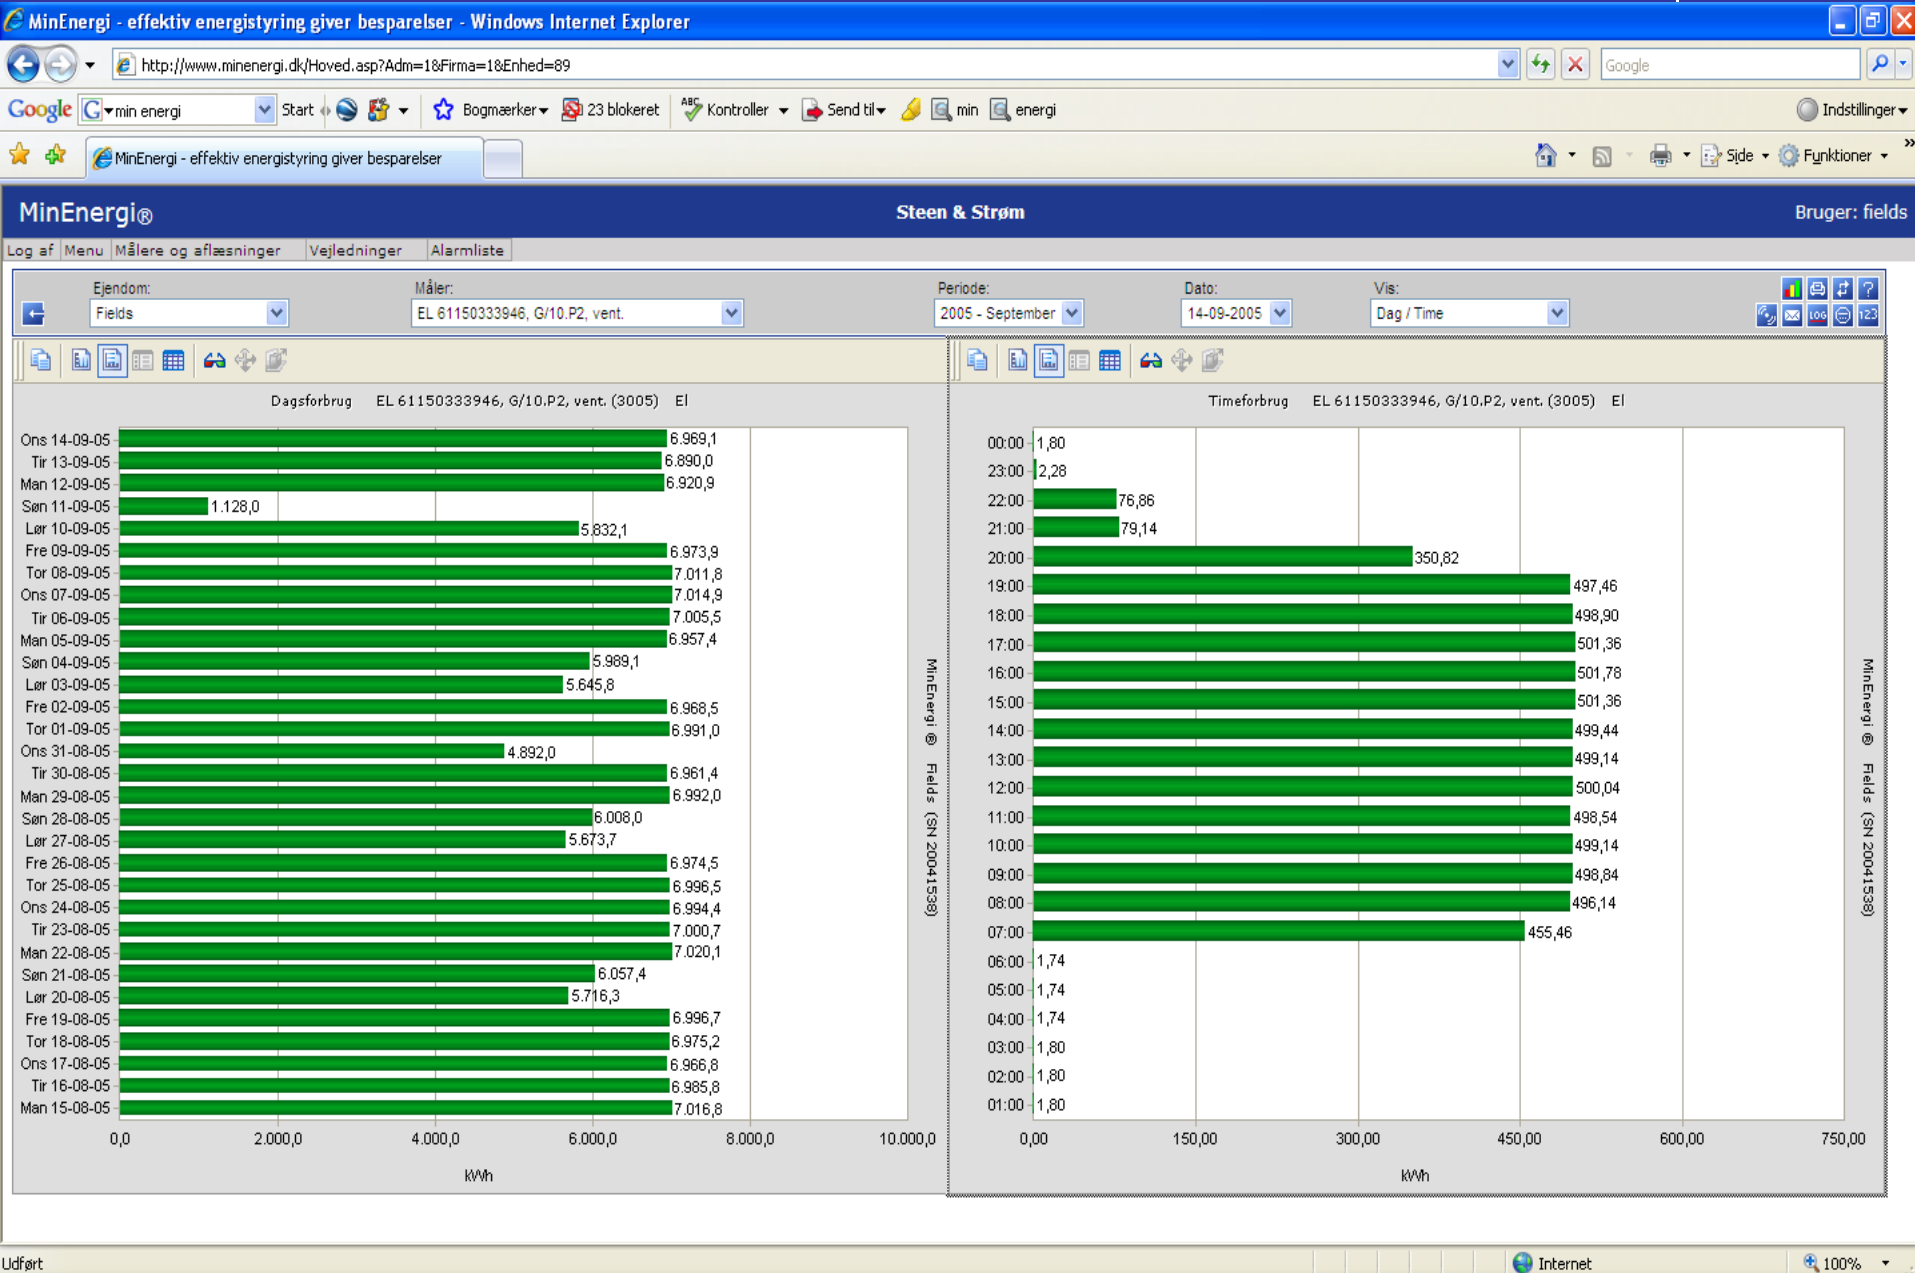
MinEnergi - effektiv energistyring giver besparelser - Windows Internet Explorer

http://www.minenergi.dk/Hoved.asp?Adm=1&Firma=1&Enhed=89

Google

Google min energi Start Bogmærker 23 blokeret Kontroller Send til min energi Indstillinger

MinEnergi - effektiv energistyring giver besparelser

Side Funktioner

MinEnergi®

Steen & Strøm

Bruger: fields

Log af Menu Målere og aflæsninger Vejledninger Alarmliste

Ejendom: Fields

Måler: EL 61150333946, G/10.P2, vent.

Periode: 2005 - September

Dato: 14-09-2005

Vis: Dag / Time

Dagsforbrug EL 61150333946, G/10.P2, vent. (3005) El

| Dag | kWh |
|---|---|
| Ons 14-09-05 | 6.969,1 |
| Tir 13-09-05 | 6.890,0 |
| Man 12-09-05 | 6.920,9 |
| Søn 11-09-05 | 1.128,0 |
| Lør 10-09-05 | 5.832,1 |
| Fre 09-09-05 | 6.973,9 |
| Tor 08-09-05 | 7.011,8 |
| Ons 07-09-05 | 7.014,9 |
| Tir 06-09-05 | 7.005,5 |
| Man 05-09-05 | 6.957,4 |
| Søn 04-09-05 | 5.989,1 |
| Lør 03-09-05 | 5.645,8 |
| Fre 02-09-05 | 6.968,5 |
| Tor 01-09-05 | 6.991,0 |
| Ons 31-08-05 | 4.892,0 |
| Tir 30-08-05 | 6.961,4 |
| Man 29-08-05 | 6.992,0 |
| Søn 28-08-05 | 6.008,0 |
| Lør 27-08-05 | 5.673,7 |
| Fre 26-08-05 | 6.974,5 |
| Tor 25-08-05 | 6.996,5 |
| Ons 24-08-05 | 6.994,4 |
| Tir 23-08-05 | 7.000,7 |
| Man 22-08-05 | 7.020,1 |
| Søn 21-08-05 | 6.057,4 |
| Lør 20-08-05 | 5.716,3 |
| Fre 19-08-05 | 6.996,7 |
| Tor 18-08-05 | 6.975,2 |
| Ons 17-08-05 | 6.966,8 |
| Tir 16-08-05 | 6.985,8 |
| Man 15-08-05 | 7.016,8 |

0,0 2.000,0 4.000,0 6.000,0 8.000,0 10.000,0

kWh

MinEnergi ® Fields (SN 20041538)

Timeforbrug EL 61150333946, G/10.P2, vent. (3005) El

| Time | kWh |
|---|---|
| 00:00 | 1,80 |
| 23:00 | 2,28 |
| 22:00 | 76,86 |
| 21:00 | 79,14 |
| 20:00 | 350,82 |
| 19:00 | 497,46 |
| 18:00 | 498,90 |
| 17:00 | 501,36 |
| 16:00 | 501,78 |
| 15:00 | 501,36 |
| 14:00 | 499,44 |
| 13:00 | 499,14 |
| 12:00 | 500,04 |
| 11:00 | 498,54 |
| 10:00 | 499,14 |
| 09:00 | 498,84 |
| 08:00 | 496,14 |
| 07:00 | 455,46 |
| 06:00 | 1,74 |
| 05:00 | 1,74 |
| 04:00 | 1,74 |
| 03:00 | 1,80 |
| 02:00 | 1,80 |
| 01:00 | 1,80 |

0,00 150,00 300,00 450,00 600,00 750,00

kWh

MinEnergi ® Fields (SN 20041538)

Udført

Internet

100%